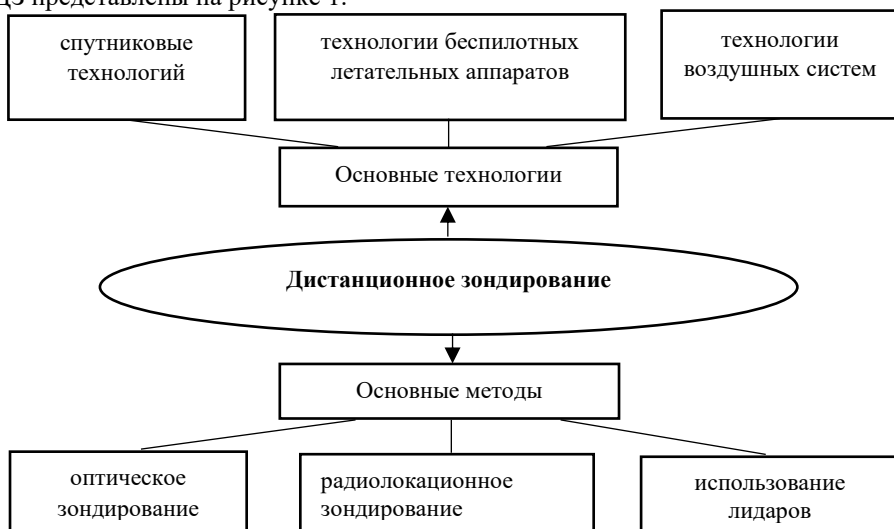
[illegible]З представлены на рисунке 1.

спутниковые технологий

технологии беспилотных летательных аппаратов

технологии воздушных систем

Основные технологии

Дистанционное зондирование

Основные методы

оптическое зондирование

радиолокационное зондирование

использование лидаров